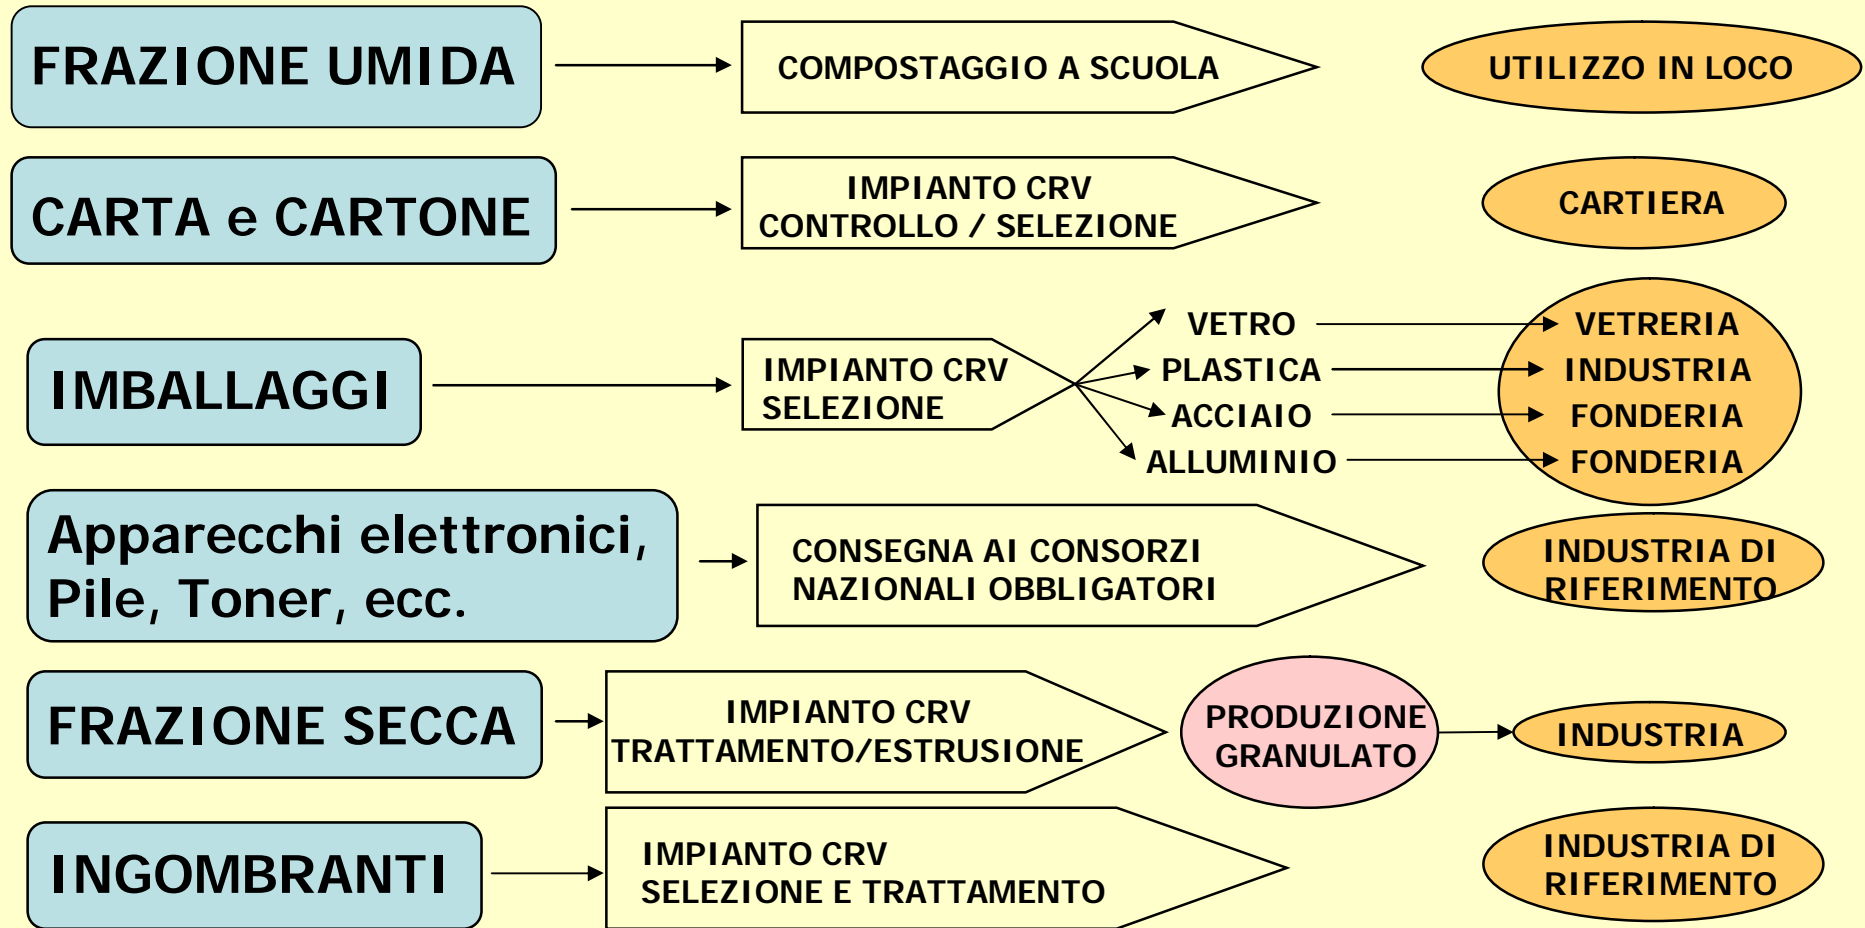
FRAZIONE UMIDA

COMPOSTAGGIO A SCUOLA

UTILIZZO IN LOCO

CARTA e CARTONE

IMPIANTO CRV
CONTROLLO / SELEZIONE

CARTIERA

IMBALLAGGI

IMPIANTO CRV
SELEZIONE

VETRO
PLASTICA
ACCIAIO
ALLUMINIO

VETRERIA
INDUSTRIA
FONDERIA
FONDERIA

Apparecchi elettronici, Pile, Toner, ecc.

CONSEGNA AI CONSORZI
NAZIONALI OBBLIGATORI

INDUSTRIA DI
RIFERIMENTO

FRAZIONE SECCA

IMPIANTO CRV
TRATTAMENTO/ESTRUSIONE

PRODUZIONE
GRANULATO

INDUSTRIA

INGOMBRANTI

IMPIANTO CRV
SELEZIONE E TRATTAMENTO

INDUSTRIA DI
RIFERIMENTO